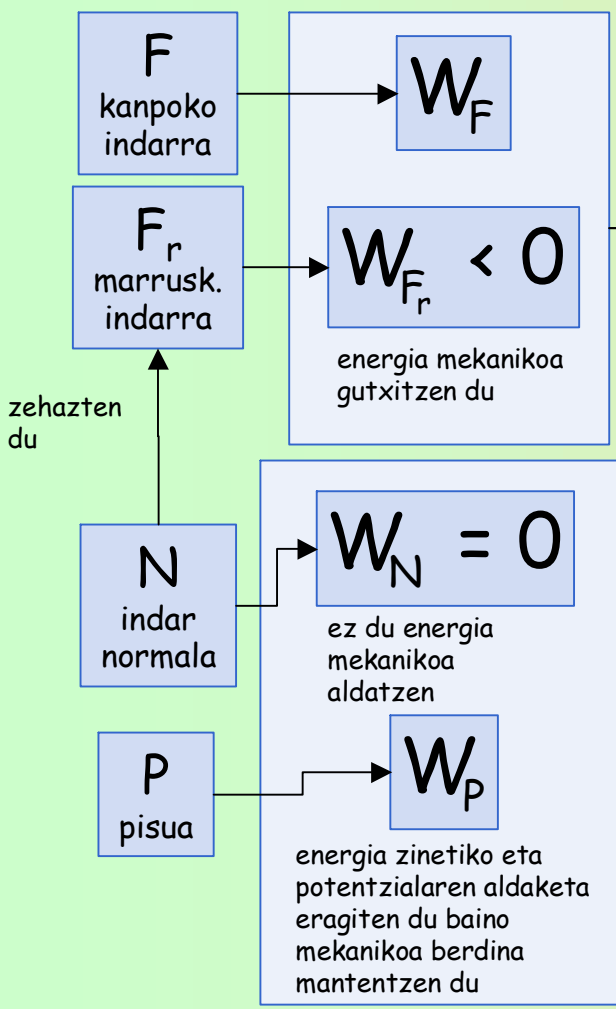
F
kanpoko indarra

$W_F$

$F_r$
marrusk. indarra

$W_{F_r} < 0$

energia mekanikoa gutxitzen du

zehazten du

N
indar normala

$W_N = 0$

ez du energia mekanikoa aldatzen

P
pisua

$W_P$

energia zinetiko eta potentzialaren aldaketa eragiten du baino mekanikoa berdina mantentzen du